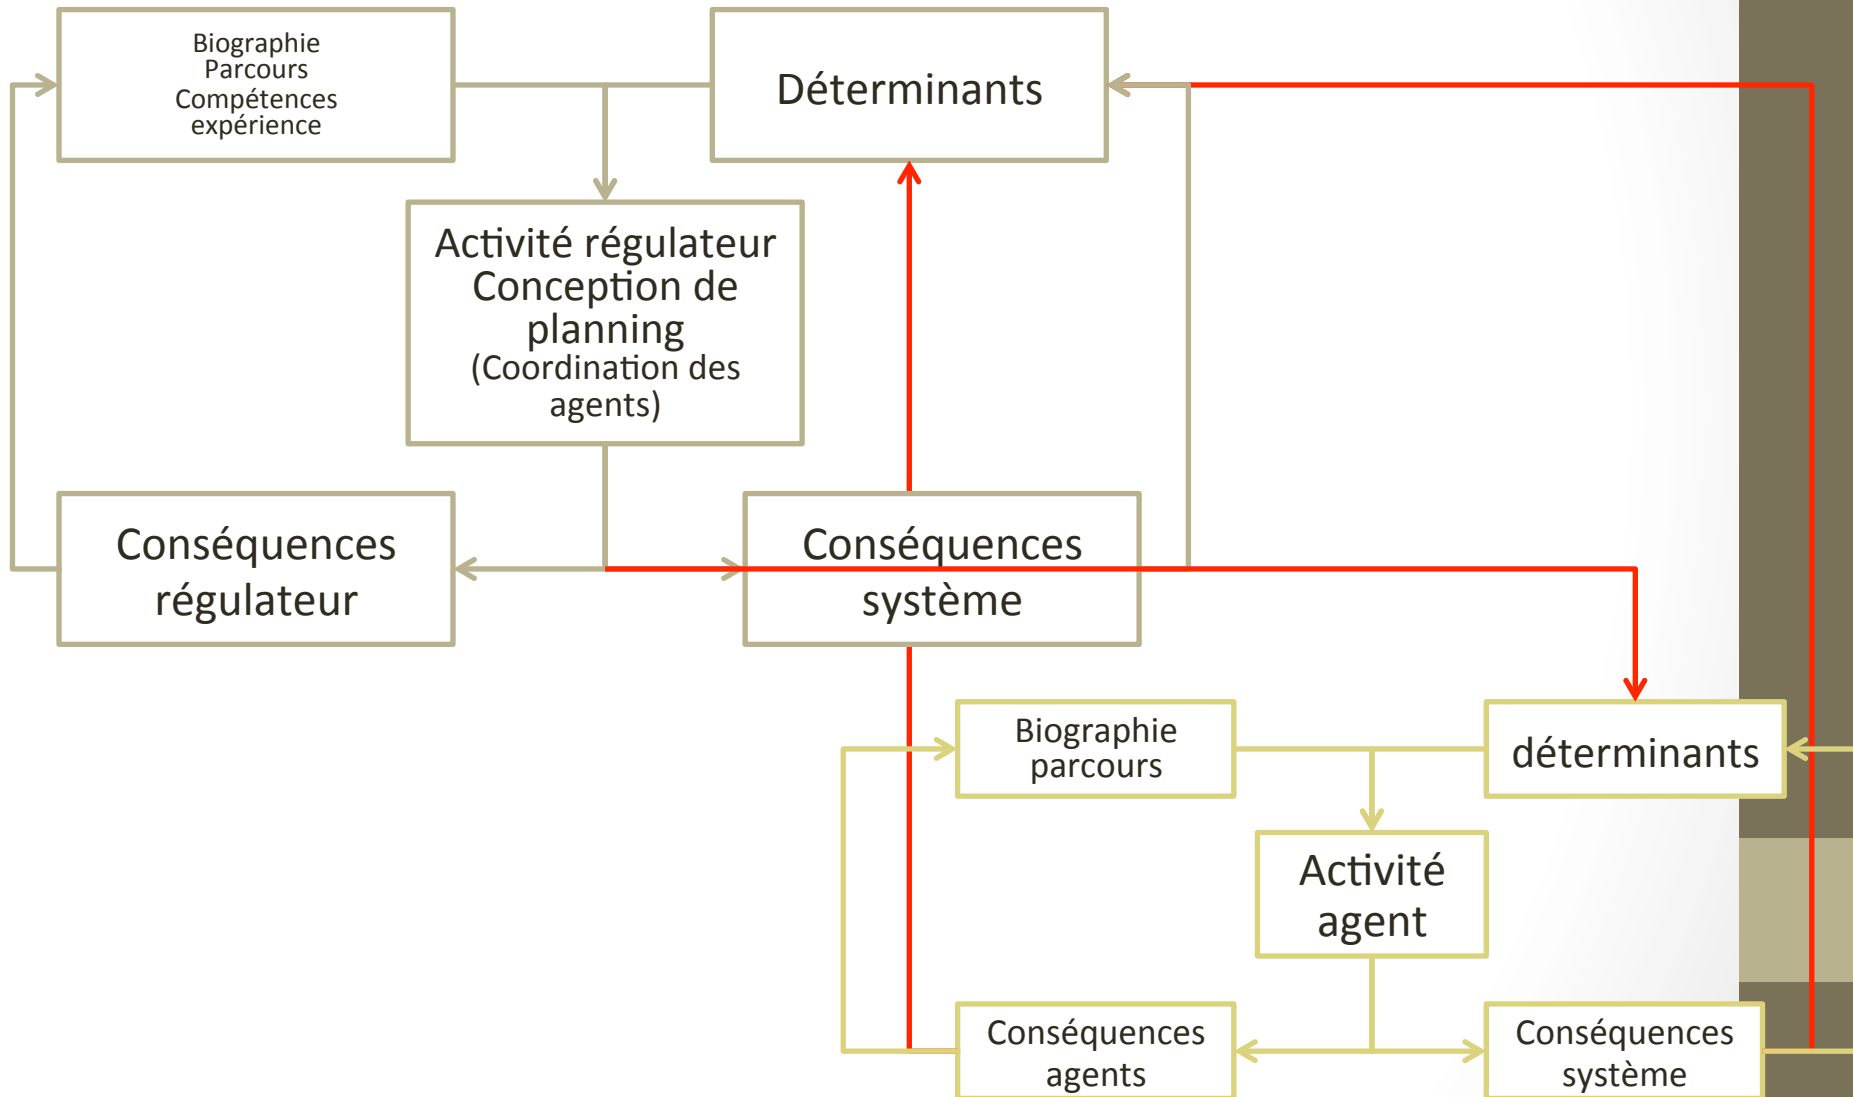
Biographie
Parcours
Compétences
expérience

Déterminants

Activité régulateur
Conception de planning
(Coordination des agents)

Conséquences régulateur

Conséquences système

Biographie parcours

déterminants

Activité agent

Conséquences agents

Conséquences système